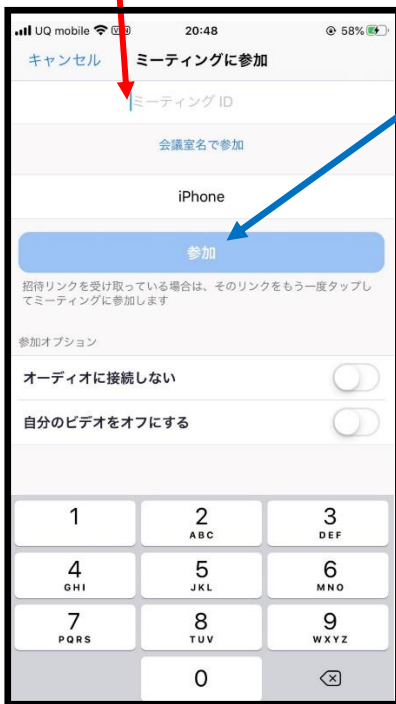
UQ mobile 20:48 58%

キャンセル ミーティングに参加

ミーティング ID

会議室名で参加

iPhone

参加

招待リンクを受け取っている場合は、そのリンクをもう一度タップしてミーティングに参加します

参加オプション

オーディオに接続しない

自分のビデオをオフにする

1
2 ABC
3 DEF
4 GHI
5 JKL
6 MNO
7 PQRS
8 TUV
9 WXYZ
0